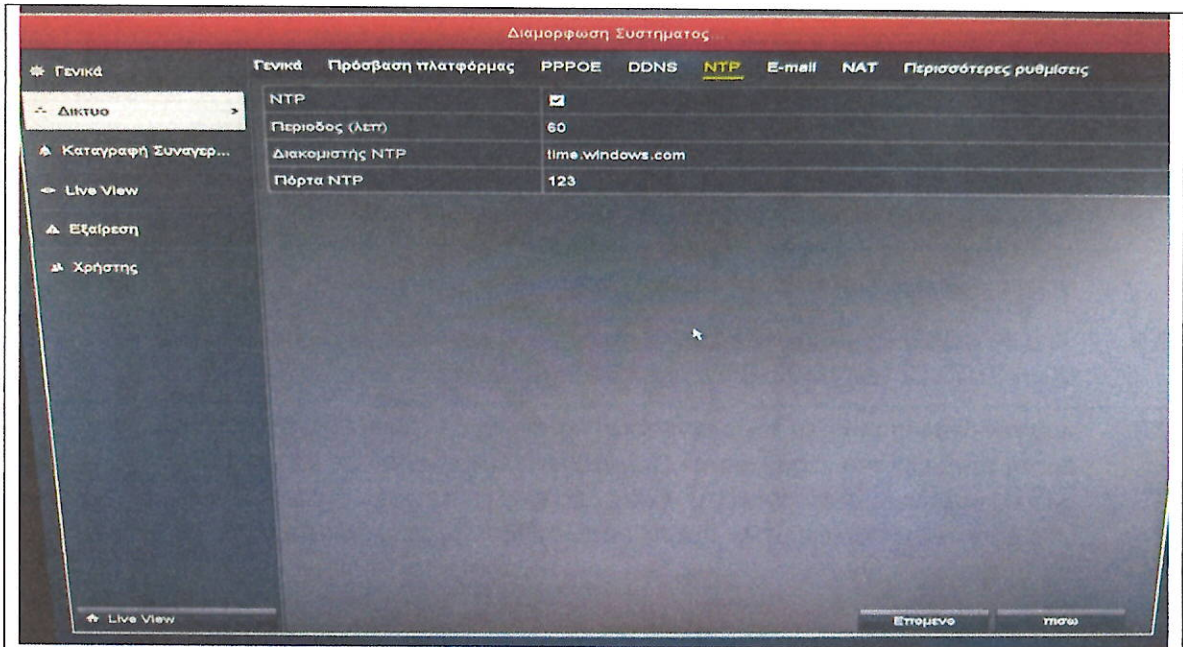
Διαμορφωση Συστηματος

Γενικά
Δικτυο
Καταγραφή Συναγερ...
Live View
Εξαίρεση
Χρήστης

Γενικά Πρόσβαση πλατφόρμας PPPOE DDNS NTP E-mail NAT Περισσότερες ρυθμίσεις

| | |
|---|---|
| NTP | ☑ |
| Περιοδος (λεπ) | 60 |
| Διακομιστής NTP | time.windows.com |
| Πόρτα NTP | 123 |

Live View
Επομενο
πισω